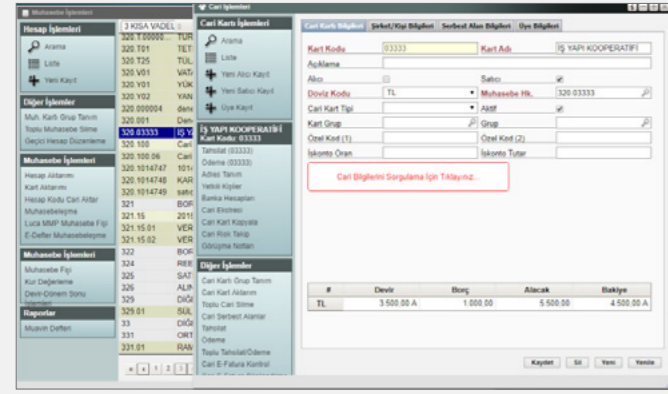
Muhasebe İşlemleri

Hesap İşlemleri
Arama
Liste
Yeni Kayıt

Diğer İşlemler
Muh. Kartı Grup Tanım
Toplu Muhasebe Silme
Geçici Hesap Düzenleme

Muhasebe İşlemleri
Hesap Aktarımı
Kart Aktarımı
Hesap Kodu Cari Aktar
Muhasebeleşme
Luca MMP Muhasebe Fişi
E-Defter Muhasebeleşme

Muhasebe İşlemleri
Muhasebe Fişi
Kur Değerleme
Devir-Dönem Sonu İşlemleri

Raporlar
Muavin Defteri

3 KISA VADEL
320.1.00000 TÜR
320.T01 TET
320.T25 TÜL
320.V01 VAT
320.Y01 YÜK
320.Y02 YAN
320.000004 den
320.001 Den
320.03333 İŞ YA
320.100 Cari
320.100.06 Cari
320.1014747 101
320.1014748 KAR
320.1014749 satı
321 BOR
321.15 201
321.15.01 VER
321.15.02 VER
322 BOR
323 REE
325 SAT
326 ALIN
329 DİĞ
329.01 SÜL
33 DİĞ
331 ORT
331.01 RAN

Cari İşlemleri

Cari Kartı İşlemleri
Arama
Liste
Yeni Alıcı Kayıt
Yeni Satıcı Kayıt
Üye Kayıt

İŞ YAPI KOOPERATİFİ
Kart Kodu: 03333
Tahsilat (03333)
Ödeme (03333)
Adres Tanım
Yetkili Kişiler
Banka Hesapları
Cari Ekstresi
Cari Kart Kopyala
Cari Risk Takip
Görüşme Notları

Diğer İşlemler
Cari Kartı Grup Tanım
Cari Kart Aktarımı
Toplu Cari Silme
Cari Serbest Alanlar
Tahsilat
Ödeme
Toplu Tahsilat/Ödeme
Cari E-Fatura Kontrol

Cari Kartı Bilgileri | Şirket/Kişi Bilgileri | Serbest Alan Bilgileri | Üye Bilgileri

Kart Kodu 03333 | Kart Adı İŞ YAPI KOOPERATİFİ
Açıklama
Alıcı | Satıcı
Döviz Kodu TL | Muhasebe Hk. 320.03333
Cari Kart Tipi | Aktif
Kart Grup | Grup
Özel Kod (1) | Özel Kod (2)
İskonto Oran | İskonto Tutar

Cari Bilgilerini Sorgulama İçin Tıklayınız...

| # | Devir | Borç | Alacak | Bakiye |
|---|---|---|---|---|
| TL | 3.500,00 A | 1.000,00 | 5.500,00 | 4.500,00 A |

Kaydet | Sil | Yeni | Yenile